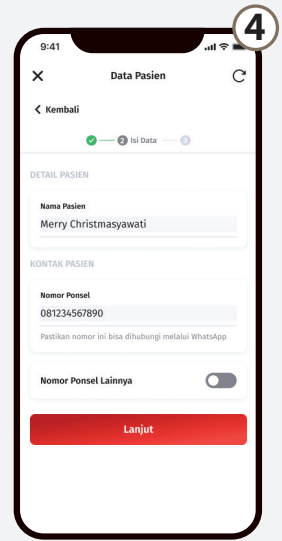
4

9:41

Data Pasien

< Kembali

2 Isi Data 3

DETAIL PASIEN

Nama Pasien
Merry Christmasyawati

KONTAK PASIEN

Nomor Ponsel
081234567890
Pastikan nomor ini bisa dihubungi melalui WhatsApp

Nomor Ponsel Lainnya

Lanjut